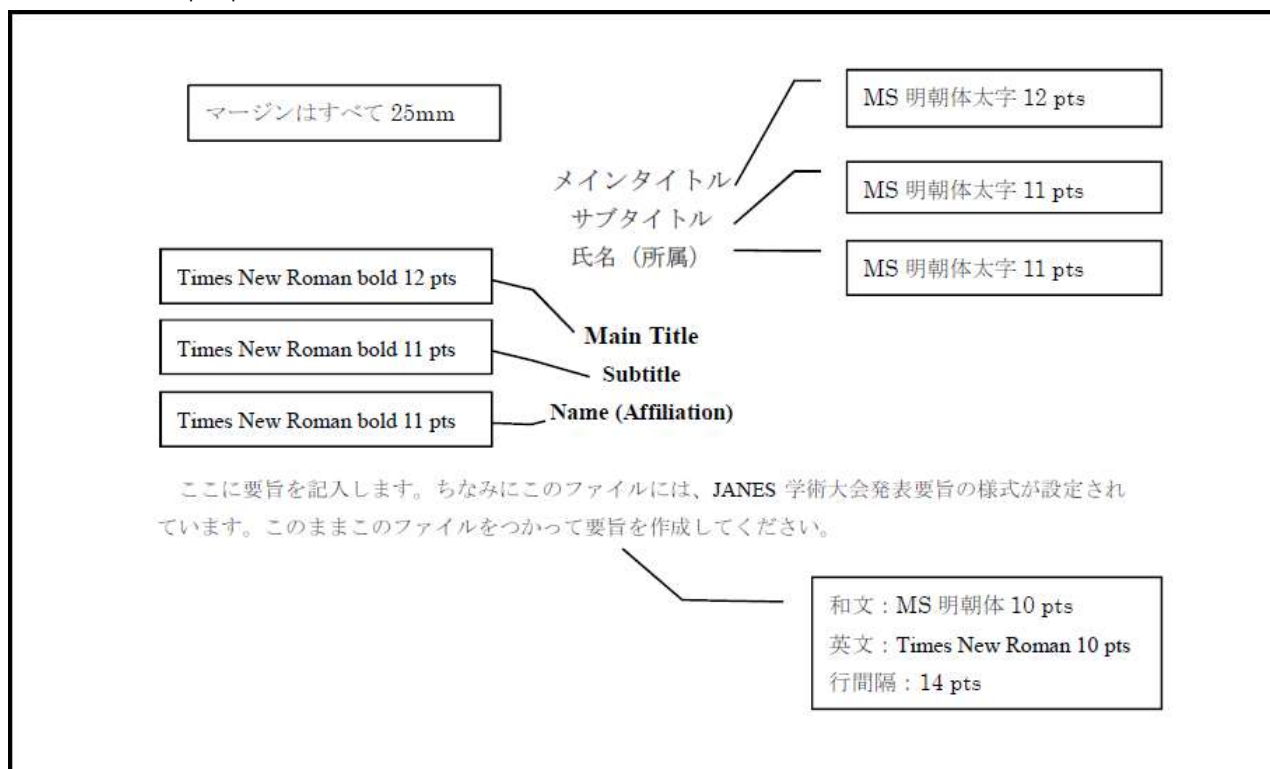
マージンはすべて 25mm

MS 明朝体太字 12 pts

メインタイトル

MS 明朝体太字 11 pts

サブタイトル

氏名（所属）

MS 明朝体太字 11 pts

Times New Roman bold 12 pts

Main Title

Times New Roman bold 11 pts

Subtitle

Times New Roman bold 11 pts

Name (Affiliation)

ここに要旨を記入します。ちなみにこのファイルには、JANES 学術大会発表要旨の様式が設定されています。このままこのファイルをつかって要旨を作成してください。

和文：MS 明朝体 10 pts
英文：Times New Roman 10 pts
行間隔：14 pts